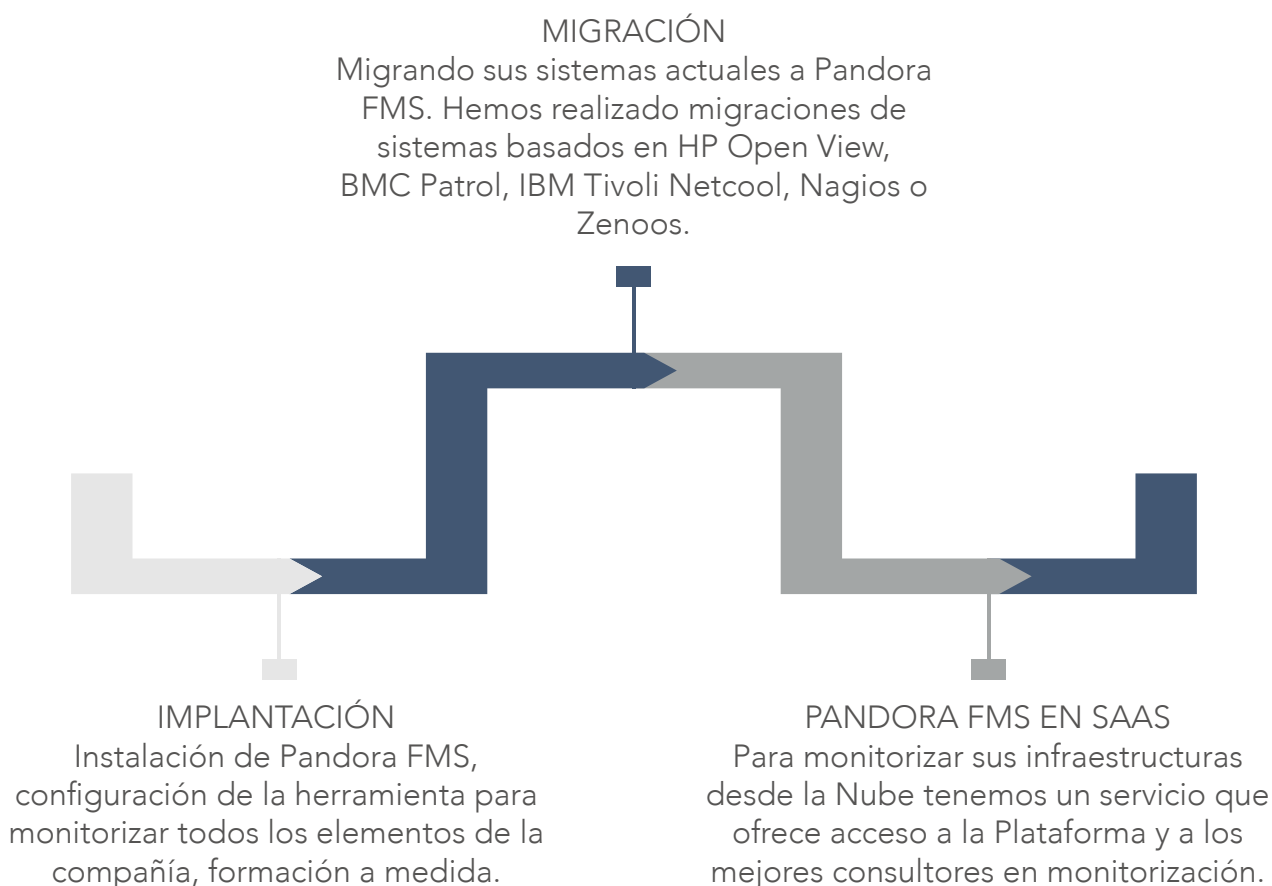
MIGRACIÓN
Migrando sus sistemas actuales a Pandora FMS. Hemos realizado migraciones de sistemas basados en HP Open View, BMC Patrol, IBM Tivoli Netcool, Nagios o Zenoos.

IMPLANTACIÓN
Instalación de Pandora FMS, configuración de la herramienta para monitorizar todos los elementos de la compañía, formación a medida.

PANDORA FMS EN SAAS
Para monitorizar sus infraestructuras desde la Nube tenemos un servicio que ofrece acceso a la Plataforma y a los mejores consultores en monitorización.